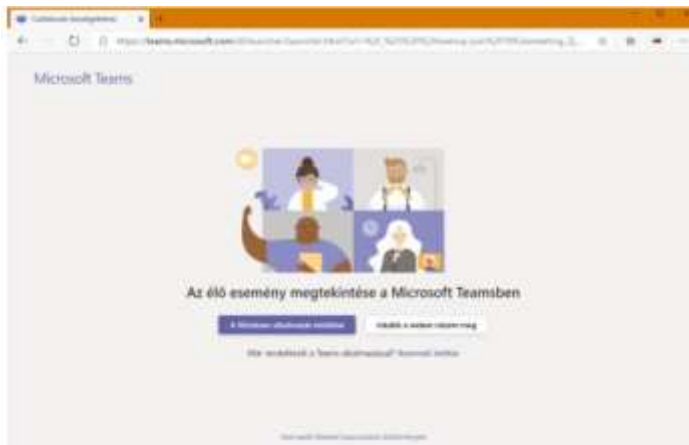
Csatlakozás beszélgetéshez

https://teams.microsoft.com/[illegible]

Microsoft Teams

Az élő esemény megtekintése a Microsoft Teamsben

A Windows-alkalmazás letöltése

Inkább a webes nézetet nyitom meg

Már rendelkezik a Teams alkalmazással? Indítsa el most

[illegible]